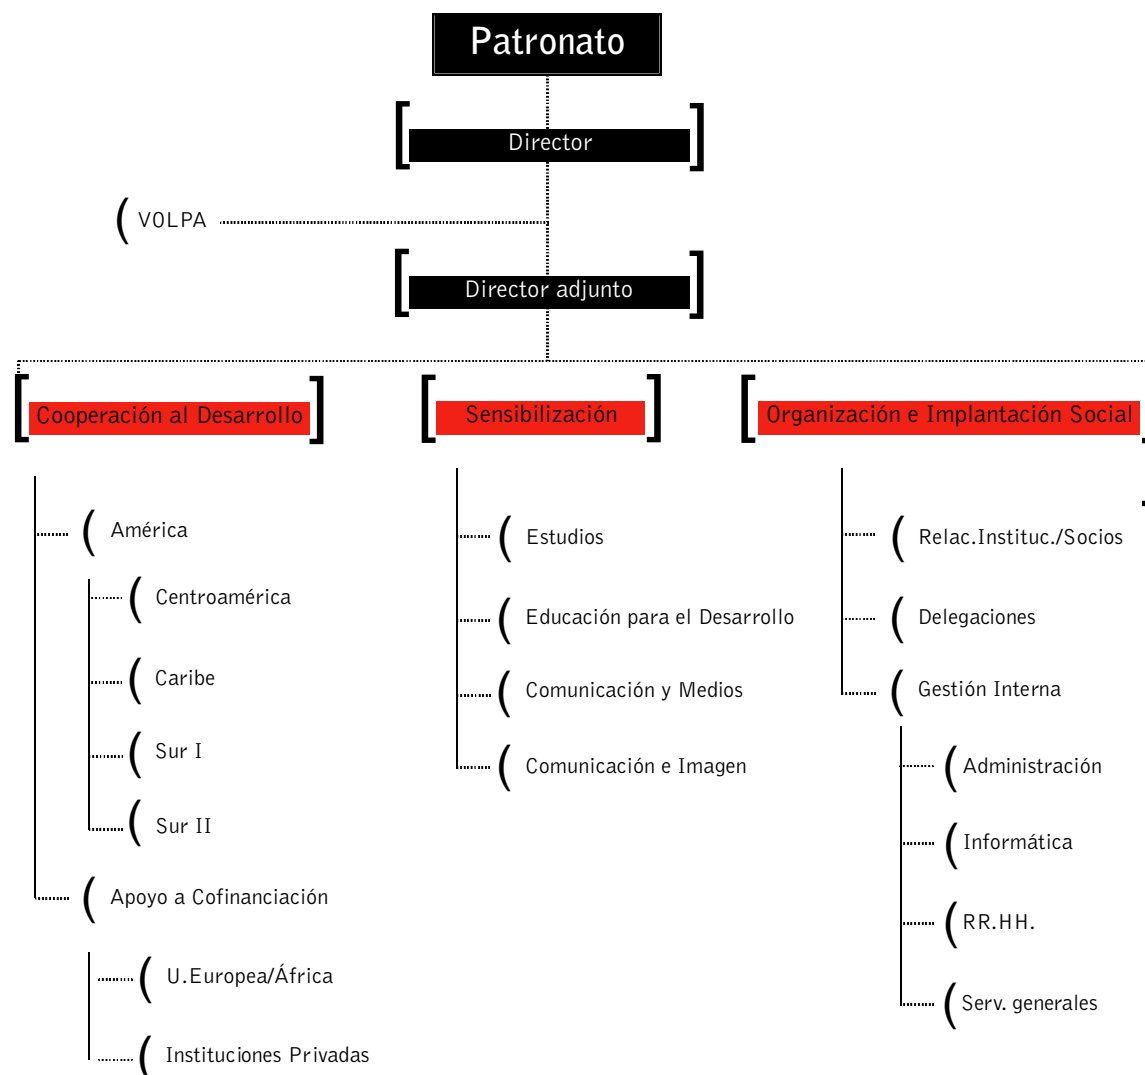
Patronato

Director

VOLPA

Director adjunto

Cooperación al Desarrollo

América

Centroamérica

Caribe

Sur I

Sur II

Apoyo a Cofinanciación

U.Europea/África

Instituciones Privadas

Sensibilización

Estudios

Educación para el Desarrollo

Comunicación y Medios

Comunicación e Imagen

Organización e Implantación Social

Relac.Instituc./Socios

Delegaciones

Gestión Interna

Administración

Informática

RR.HH.

Serv. generales